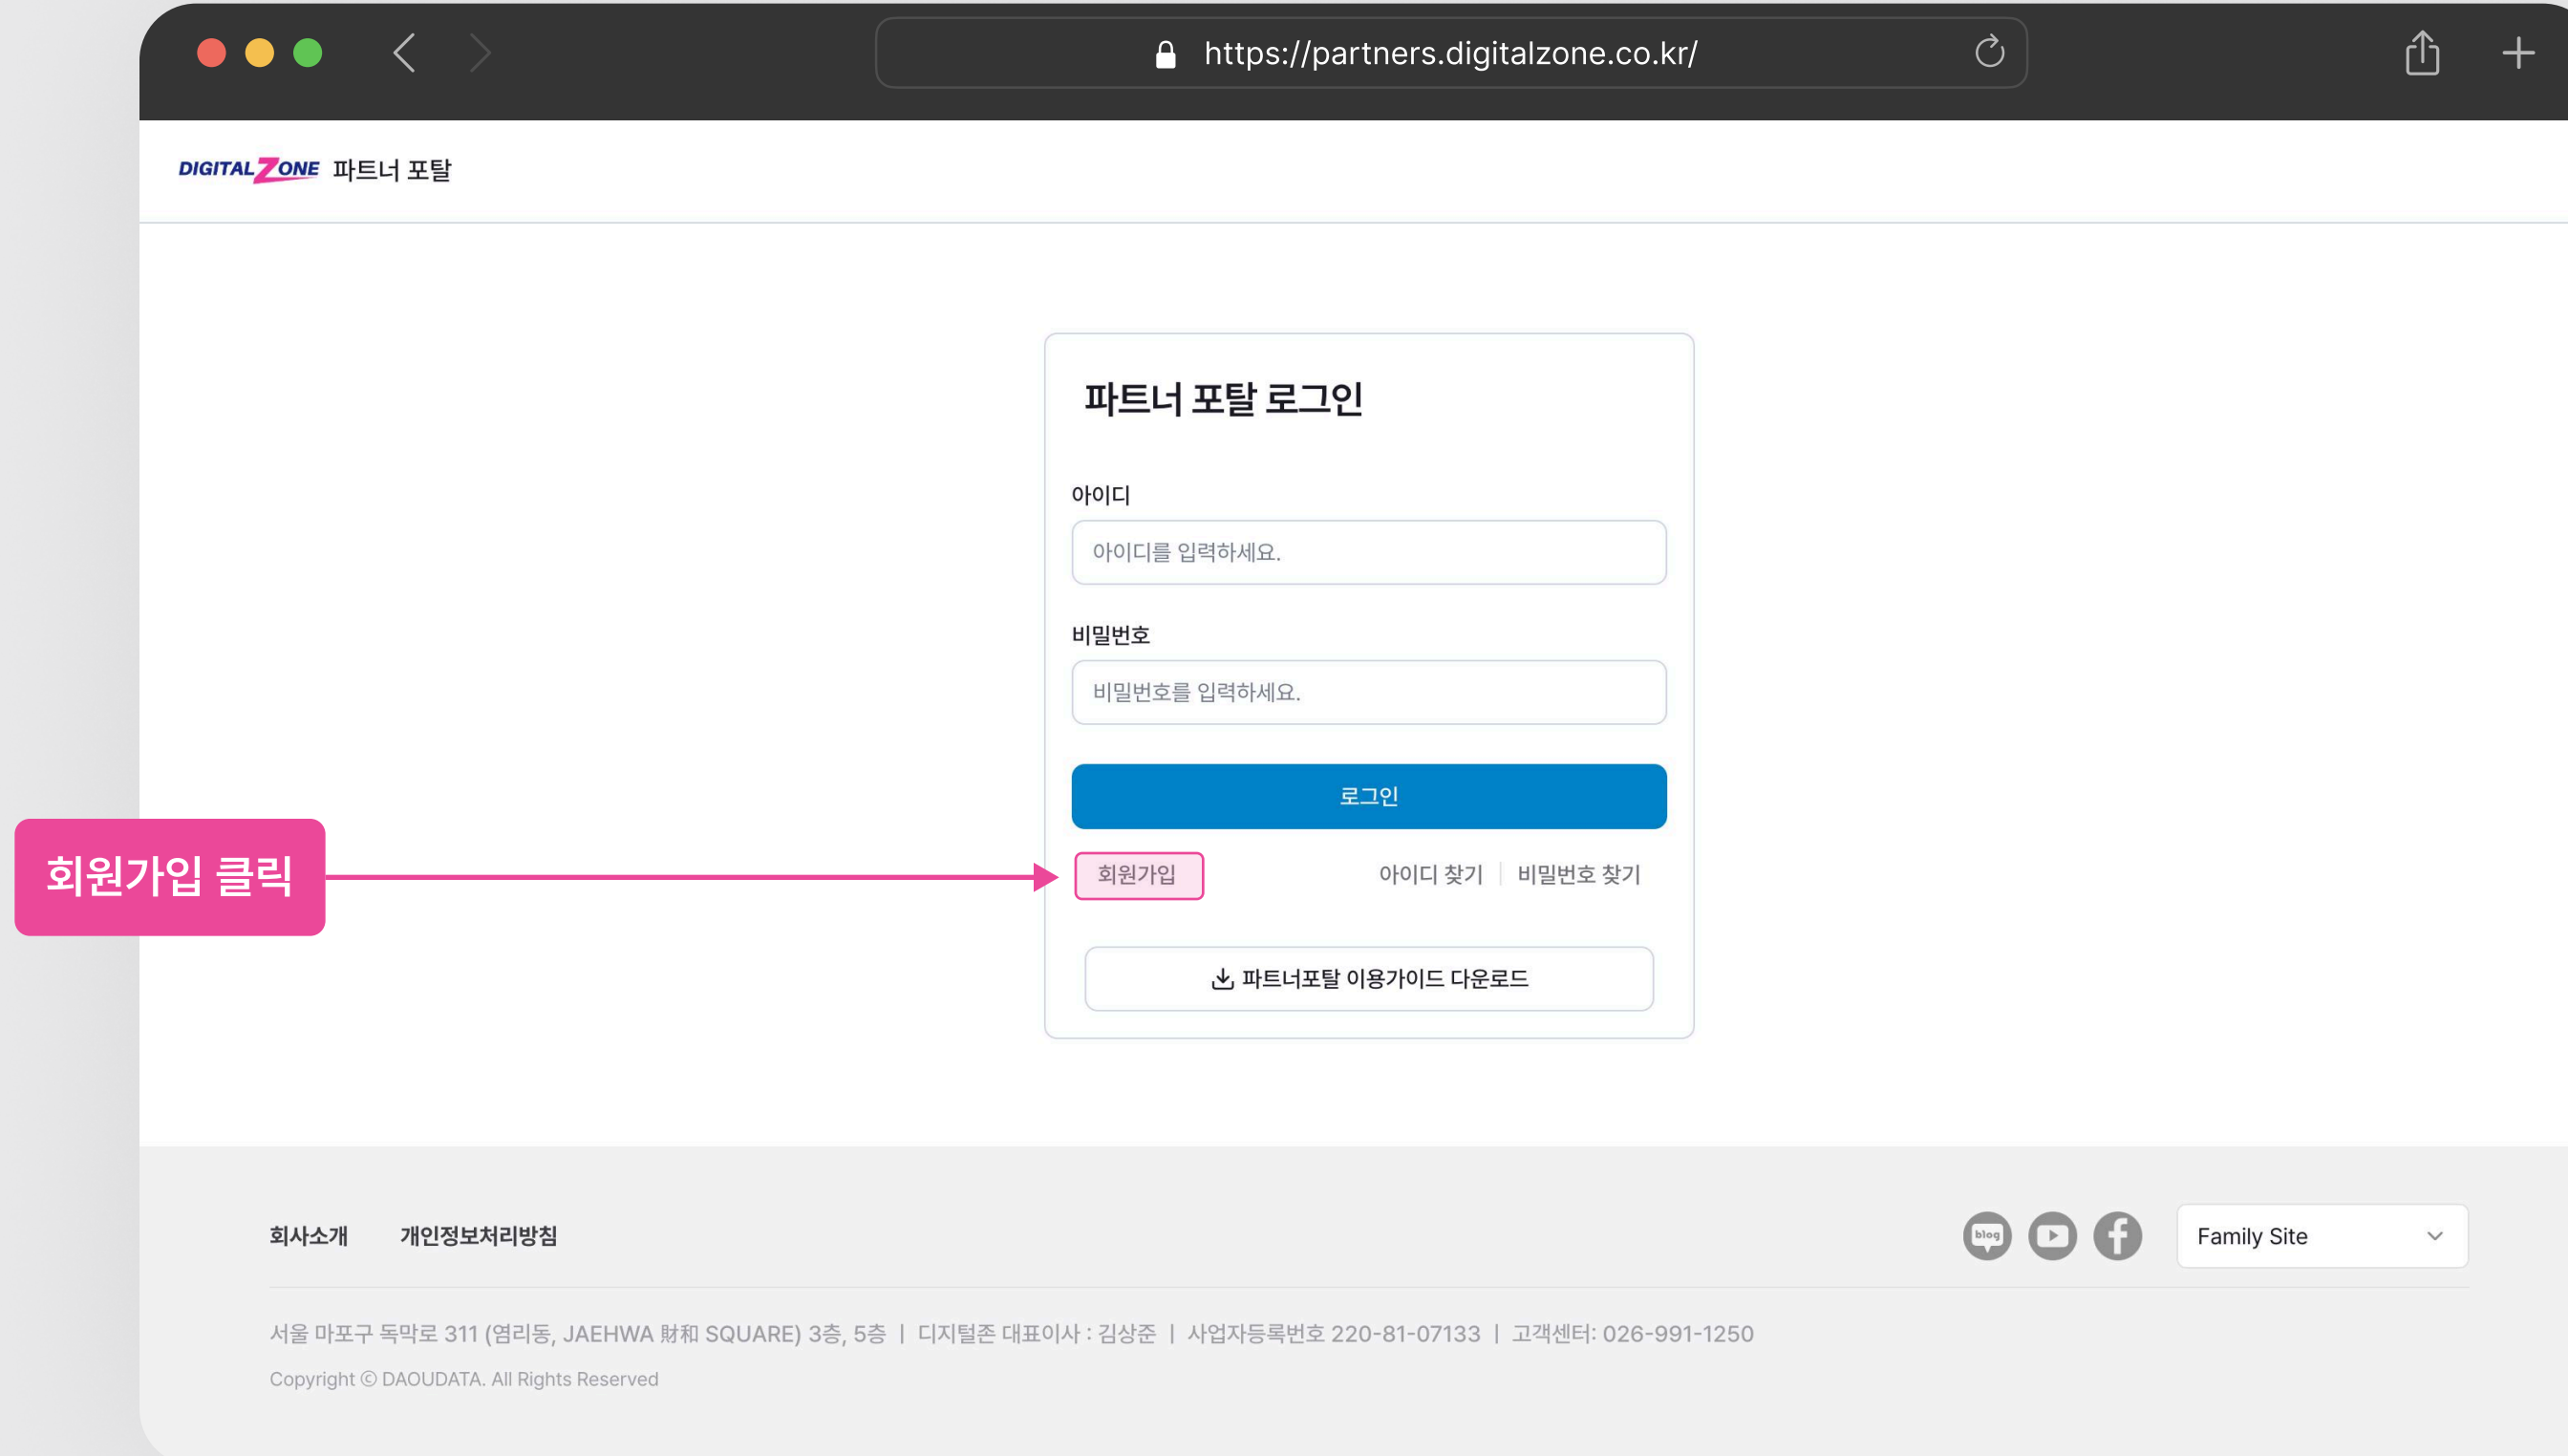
https://partners.digitalzone.co.kr/

DIGITAL ZONE 파트너 포탈

파트너 포탈 로그인

아이디

아이디를 입력하세요.

비밀번호

비밀번호를 입력하세요.

로그인

회원가입 클릭

회원가입

아이디 찾기 | 비밀번호 찾기

파트너포탈 이용가이드 다운로드

회사소개 개인정보처리방침

blog

Family Site

서울 마포구 독막로 311 (염리동, JAEHWA 財和 SQUARE) 3층, 5층 | 디지털존 대표이사 : 김상준 | 사업자등록번호 220-81-07133 | 고객센터: 026-991-1250

Copyright © DAOUDATA. All Rights Reserved